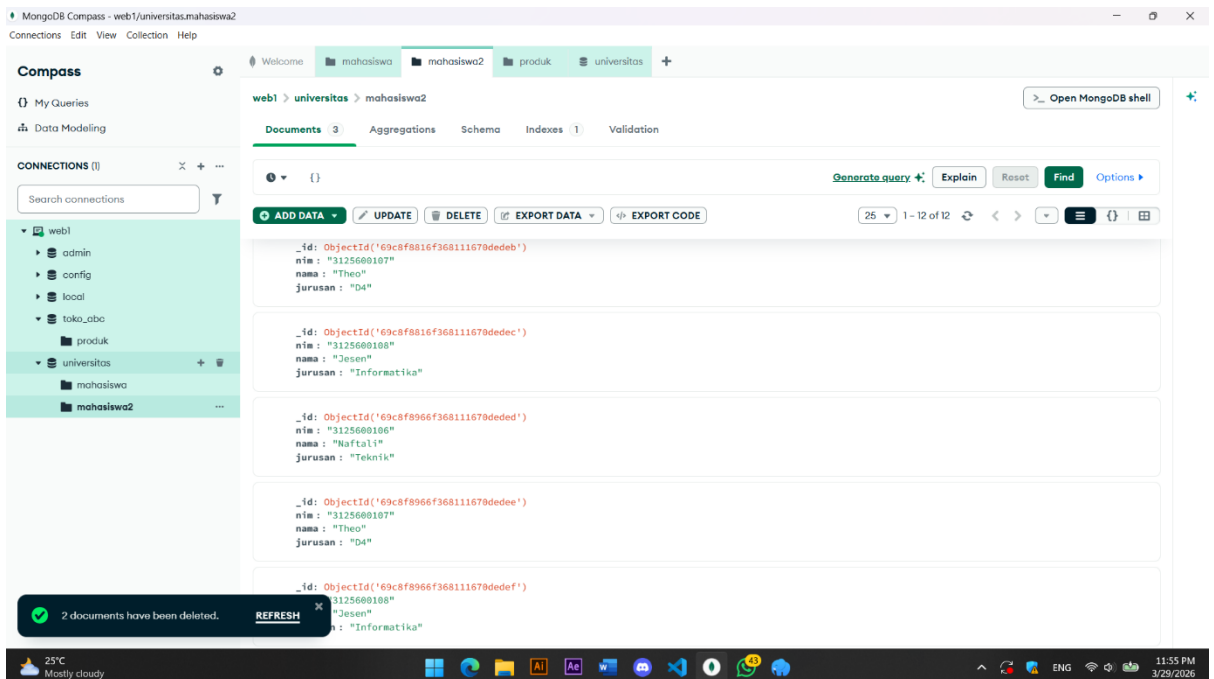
MongoDB Compass - web1/universitas.mahasiswa2
Connections Edit View Collection Help

Compass
{} My Queries
Data Modeling
CONNECTIONS (1)
Search connections
web1
admin
config
local
toko_abc
produk
universitas
mahasiswa
mahasiswa2

Welcome | mahasiswa | mahasiswa2 | produk | universitas | +

web1 > universitas > mahasiswa2
>_ Open MongoDB shell

Documents 3 | Aggregations | Schema | Indexes 1 | Validation

{}
Generate query | Explain | Reset | Find | Options

ADD DATA | UPDATE | DELETE | EXPORT DATA | EXPORT CODE
25 | 1 – 12 of 12

_id: ObjectId('69c8f8816f368111670dedeb')
nim : "3125600107"
nama : "Theo"
jurusan : "D4"

_id: ObjectId('69c8f8816f368111670dedec')
nim : "3125600108"
nama : "Jesen"
jurusan : "Informatika"

_id: ObjectId('69c8f8966f368111670deded')
nim : "3125600106"
nama : "Naftali"
jurusan : "Teknik"

_id: ObjectId('69c8f8966f368111670dedee')
nim : "3125600107"
nama : "Theo"
jurusan : "D4"

_id: ObjectId('69c8f8966f368111670dedef')
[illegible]3125600108"
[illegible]"Jesen"
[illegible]: "Informatika"

2 documents have been deleted. REFRESH

25°C
Mostly cloudy
43
ENG
11:55 PM
3/29/2026